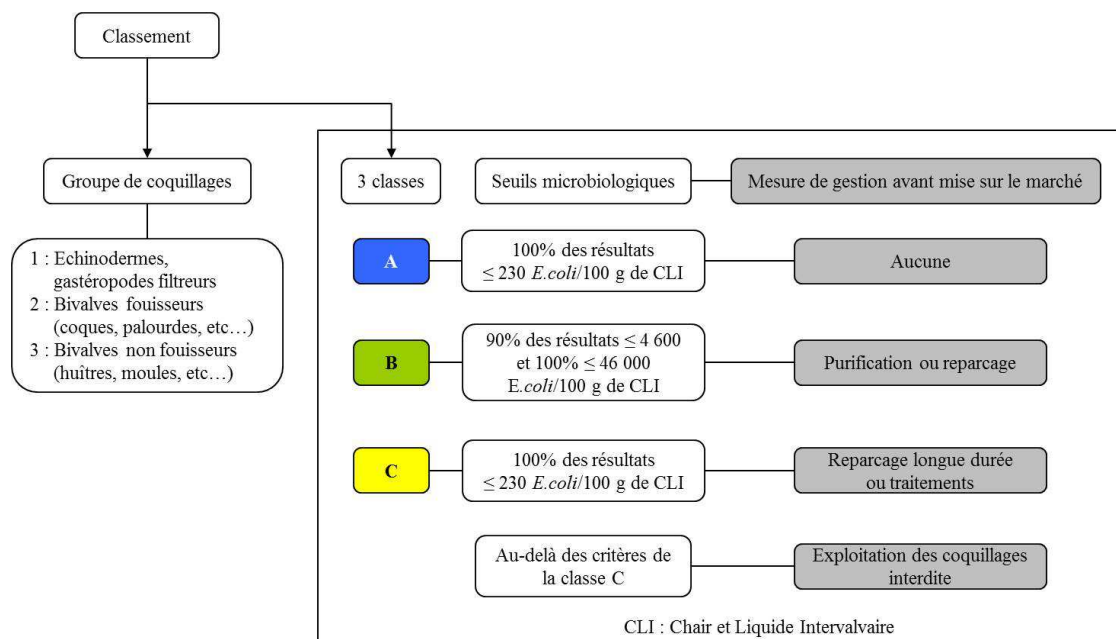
Classement

Groupe de coquillages

1 : Echinodermes, gastéropodes filtreurs
2 : Bivalves fouisseurs (coques, palourdes, etc…)
3 : Bivalves non fouisseurs (huîtres, moules, etc…)

3 classes

Seuils microbiologiques

Mesure de gestion avant mise sur le marché

A

100% des résultats $\leq$ 230 *E.coli*/100 g de CLI

Aucune

B

90% des résultats $\leq$ 4 600 et 100% $\leq$ 46 000 E.*coli*/100 g de CLI

Purification ou reparcage

C

100% des résultats $\leq$ 230 *E.coli*/100 g de CLI

Reparcage longue durée ou traitements

Au-delà des critères de la classe C

Exploitation des coquillages interdite

CLI : Chair et Liquide Intervalvaire